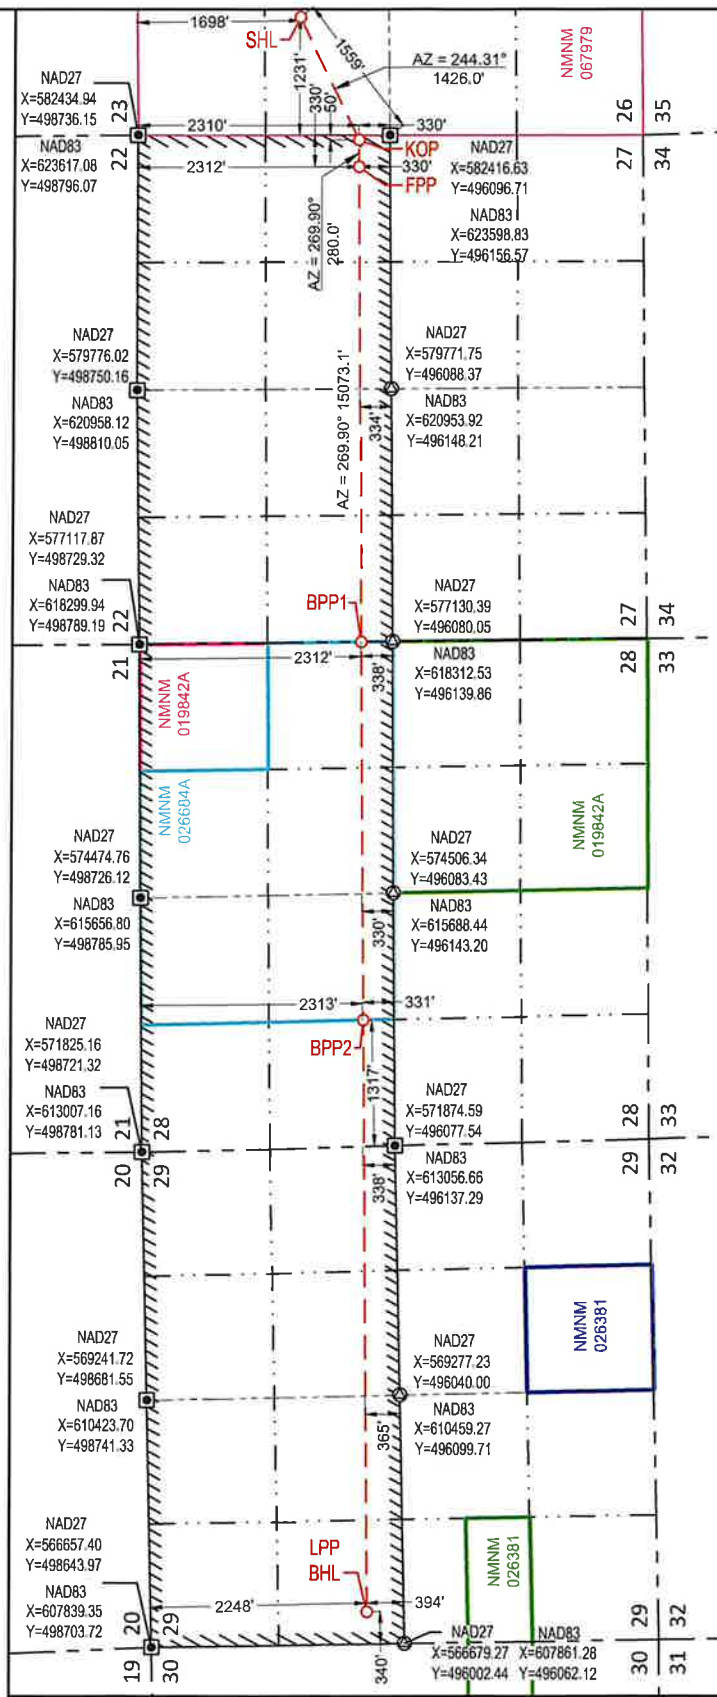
1698'
SHL
1559'
1231'
AZ = 244.31°
1426.0'
NMNM 067979
NAD27
X=582434.94
Y=498736.15
23
26
35
330'
50'
2310'
330'
NAD83
X=623617.08
Y=498796.07
22
2312'
KOP
330'
FPP
NAD27
X=582416.63
Y=496096.71
27
34
AZ = 269.90°
280.0'
NAD83
X=623598.83
Y=496156.57
NAD27
X=579776.02
Y=498750.16
NAD83
X=620958.12
Y=498810.05
AZ = 269.90° 15073.1'
334'
NAD27
X=579771.75
Y=496088.37
NAD83
X=620953.92
Y=496148.21
NAD27
X=577117.87
Y=498729.32
NAD83
X=618299.94
Y=498789.19
22
21
BPP1
NAD27
X=577130.39
Y=496080.05
27
34
28
33
2312'
338'
NAD83
X=618312.53
Y=496139.86
NMNM 019842A
NMNM 026684A
NMNM 019842A
NAD27
X=574474.76
Y=498726.12
NAD83
X=615656.80
Y=498785.95
NAD27
X=574506.34
Y=496083.43
NAD83
X=615688.44
Y=496143.20
330'
2313'
331'
NAD27
X=571825.16
Y=498721.32
BPP2
NAD83
X=613007.16
Y=498781.13
21
28
20
29
1317'
NAD27
X=571874.59
Y=496077.54
28
33
338'
NAD83
X=613056.66
Y=496137.29
29
32
NMNM 026381
NAD27
X=569241.72
Y=498681.55
NAD83
X=610423.70
Y=498741.33
NAD27
X=569277.23
Y=496040.00
NAD83
X=610459.27
Y=496099.71
365'
NAD27
X=566657.40
Y=498643.97
LPP
BHL
NMNM 026381
NAD83
X=607839.35
Y=498703.72
2248'
394'
20
29
19
30
340'
NAD27
X=566679.27
Y=496002.44
NAD83
X=607861.28
Y=496062.12
29
32
30
31